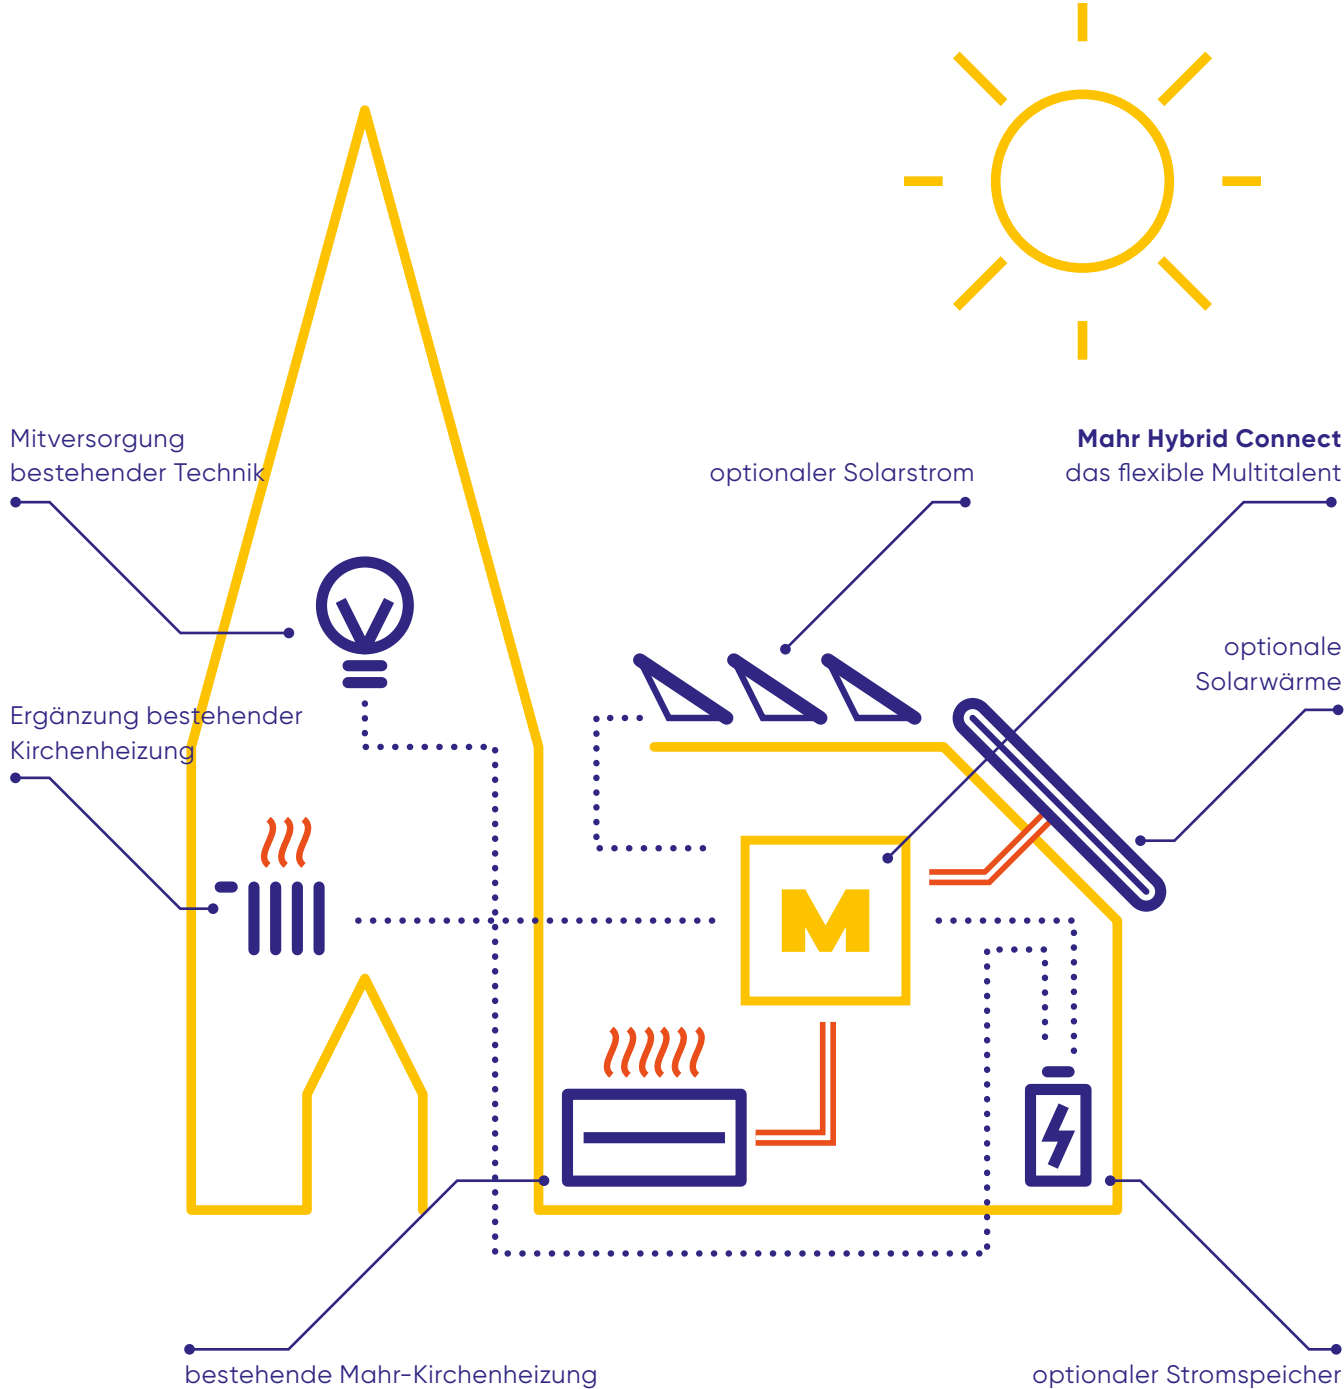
Mitversorgung
bestehender Technik

optionaler Solarstrom

**Mahr Hybrid Connect**
das flexible Multitalent

optionale
Solarwärme

Ergänzung bestehender
Kirchenheizung

M

bestehende Mahr-Kirchenheizung

optionaler Stromspeicher